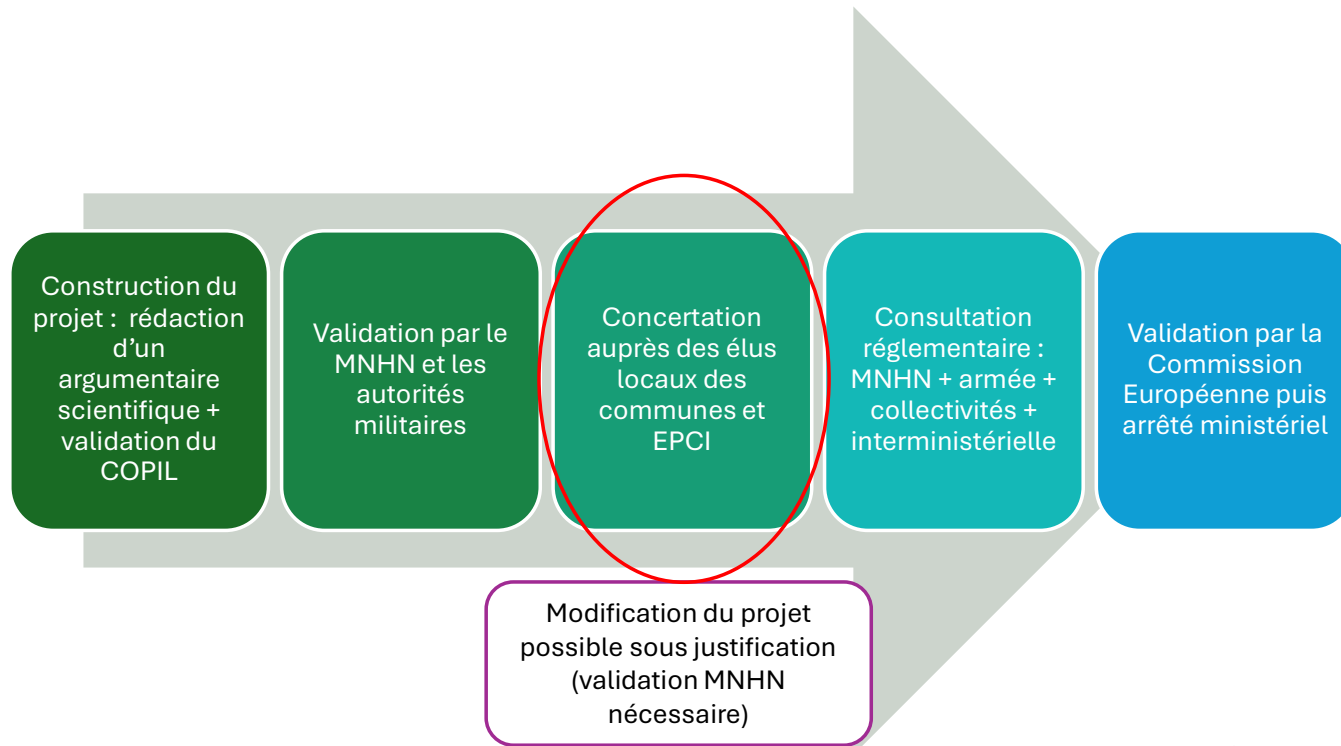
Construction du projet :  rédaction d’un argumentaire scientifique + validation du COPIL

Validation par le MNHN et les autorités militaires

Concertation auprès des élus locaux des communes et EPCI

Consultation réglementaire : MNHN + armée + collectivités + interministérielle

Validation par la Commission Européenne puis arrêté ministériel

Modification du projet possible sous justification (validation MNHN nécessaire)